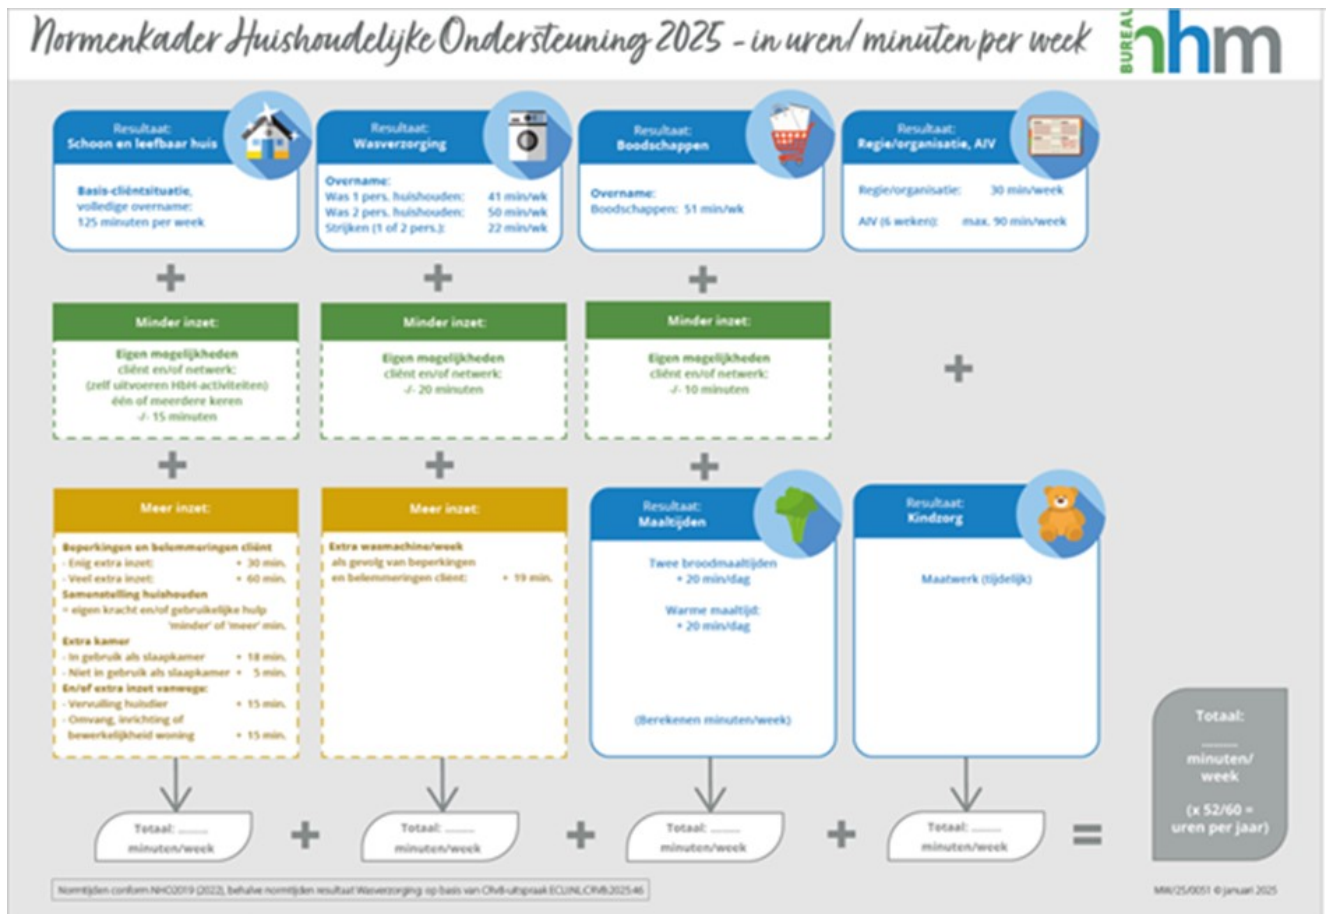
Normenkader Huishoudelijke Ondersteuning 2025 - in uren/ minuten per week

BUREAU hhm

Resultaat:
Schoon en leefbaar huis

Basis-cliëntsituatie, volledige overname: 125 minuten per week

Resultaat:
Wasverzorging

Overname:
Was 1 pers. huishouden: 41 min/wk
Was 2 pers. huishouden: 50 min/wk
Strijken (1 of 2 pers.): 22 min/wk

Resultaat:
Boodschappen

Overname:
Boodschappen: 51 min/wk

Resultaat:
Regie/organisatie, AIV

Regie/organisatie: 30 min/week

AIV (6 weken): max. 90 min/week

+

Minder inzet:

Eigen mogelijkheden cliënt en/of netwerk: (zelf uitvoeren HbH-activiteiten) één of meerdere keren -/- 15 minuten

Minder inzet:

Eigen mogelijkheden cliënt en/of netwerk: -/- 20 minuten

Minder inzet:

Eigen mogelijkheden cliënt en/of netwerk: -/- 10 minuten

+

Meer inzet:

Beperkingen en belemmeringen cliënt
- Enig extra inzet: + 30 min.
- Veel extra inzet: + 60 min.
Samenstelling huishouden
= eigen kracht en/of gebruikelijke hulp 'minder' of 'meer' min.
Extra kamer
- In gebruik als slaapkamer + 18 min.
- Niet in gebruik als slaapkamer + 5 min.
En/of extra inzet vanwege:
- Vervuiling huisdier + 15 min.
- Omvang, inrichting of bewerkelijkheid woning + 15 min.

Meer inzet:

Extra wasmachine/week
als gevolg van beperkingen en belemmeringen cliënt: + 19 min.

Resultaat:
Maaltijden

Twee broodmaaltijden + 20 min/dag

Warme maaltijd: + 20 min/dag

(Berekenen minuten/week)

Resultaat:
Kindzorg

Maatwerk (tijdelijk)

Totaal: ......... minuten/week

Totaal: ......... minuten/week

Totaal: ......... minuten/week

Totaal: ......... minuten/week

=

Totaal: ......... minuten/ week

(x 52/60 = uren per jaar)

Normtijden conform NHO2019 (2022), behalve normtijden resultaat Wasverzorging op basis van CRvB-uitspraak ECLI:NL:CRVB:2025:46

MW/25/0051 © januari 2025